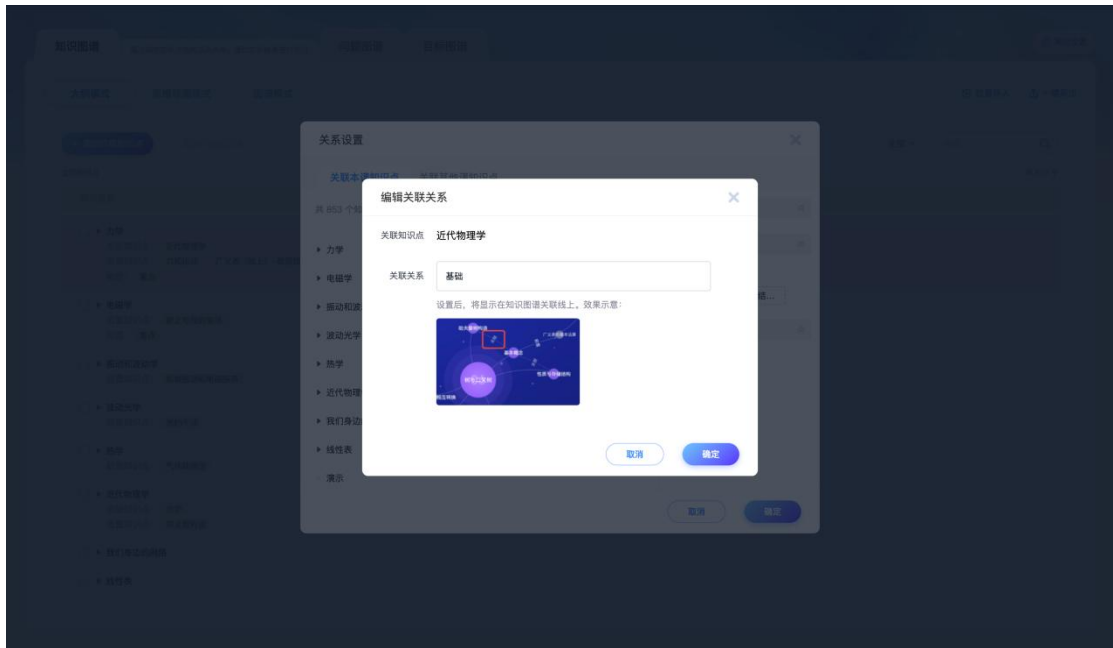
知识图谱

关系设置

关联本课程知识点

共 865 个知

▸ 力学
▸ 电磁学
▸ 振动和波
▸ 波动光学
▸ 热学
▸ 近代物理
▸ 我们身边
▸ 线性表
演示

编辑关联关系

关联知识点 近代物理学

关联关系 基础

设置后，将显示在知识图谱关联线上，效果示意：

取消 确定

取消 确定